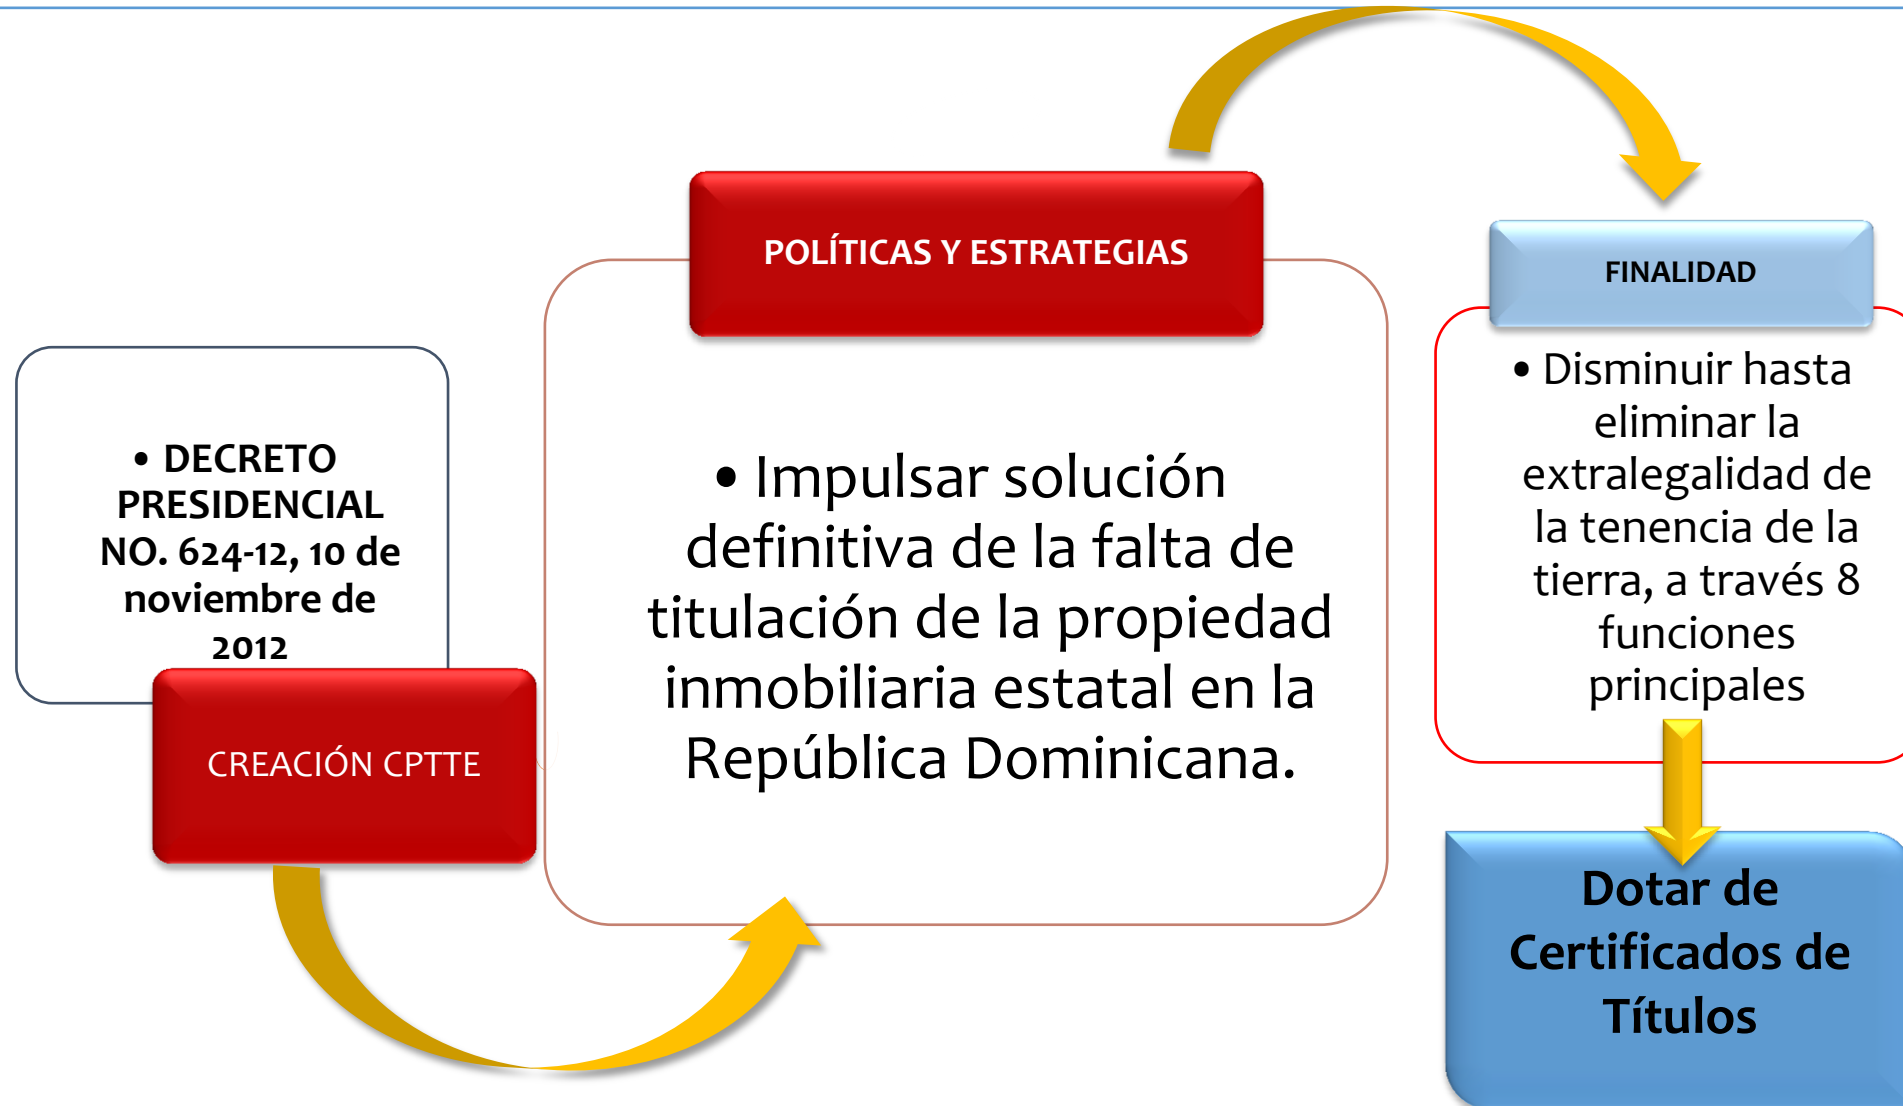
• DECRETO PRESIDENCIAL NO. 624-12, 10 de noviembre de 2012

CREACIÓN CPTTE

POLÍTICAS Y ESTRATEGIAS

• Impulsar solución definitiva de la falta de titulación de la propiedad inmobiliaria estatal en la República Dominicana.

FINALIDAD

• Disminuir hasta eliminar la extralegalidad de la tenencia de la tierra, a través 8 funciones principales

Dotar de Certificados de Títulos